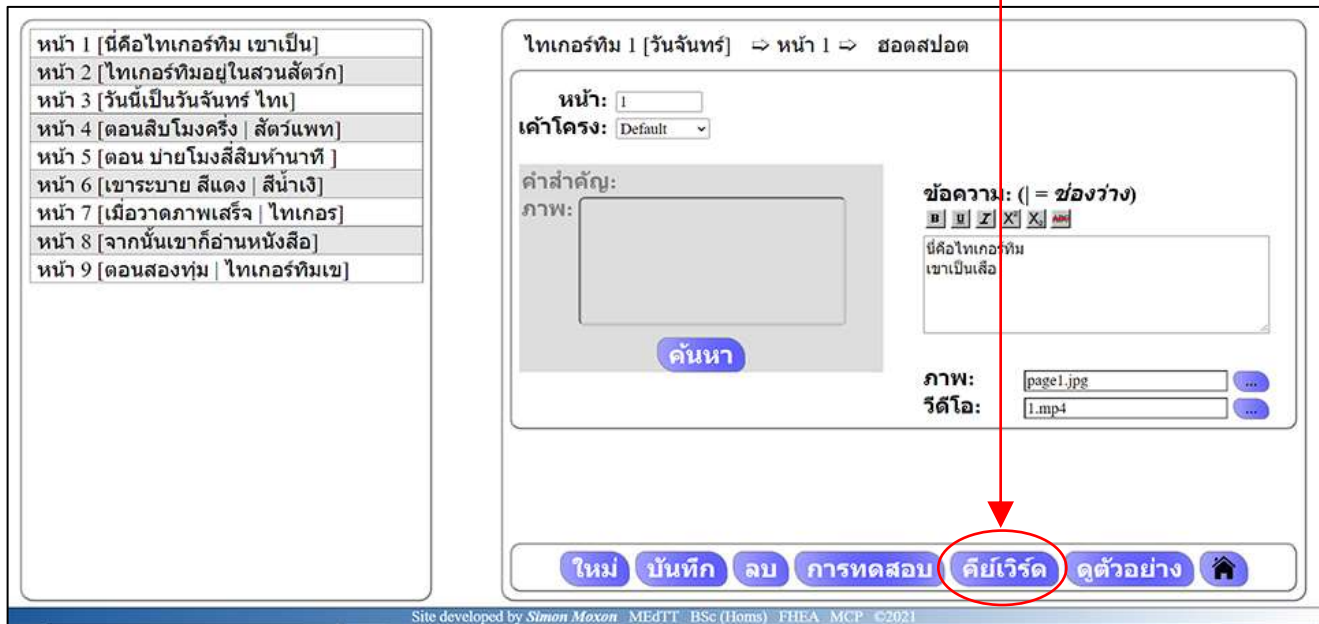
หน้า 1 [นี่คือไทเกอร์ทิม เขาเป็น]
หน้า 2 [ไทเกอร์ทิมอยู่ในสวนสัตว์ก]
หน้า 3 [วันนี้เป็นวันจันทร์ ไทเ]
หน้า 4 [ตอนสิบโมงครึ่ง | สัตว์แพท]
หน้า 5 [ตอน บ่ายโมงสี่สิบห้านาที ]
หน้า 6 [เขาระบาย สีแดง | สีน้ำเงิ]
หน้า 7 [เมื่อวาดภาพเสร็จ | ไทเกอร]
หน้า 8 [จากนั้นเขาก็อ่านหนังสือ]
หน้า 9 [ตอนสองทุ่ม | ไทเกอร์ทิมเข]

ไทเกอร์ทิม 1 [วันจันทร์] ⇨ หน้า 1 ⇨ ฮอตสปอต

หน้า: 1
เค้าโครง: Default

คำสำคัญ:
ภาพ:
ค้นหา

ข้อความ: (| = ช่องว่าง)
B U I X² X₂
นี่คือไทเกอร์ทิม
เขาเป็นเสือ

ภาพ: page1.jpg ...
วีดีโอ: 1.mp4 ...

ใหม่ บันทึก ลบ การทดสอบ คีย์เวิร์ด ดูตัวอย่าง

Site developed by Simon Moxon MEdTT BSc (Hons) FHEA MCP ©2021